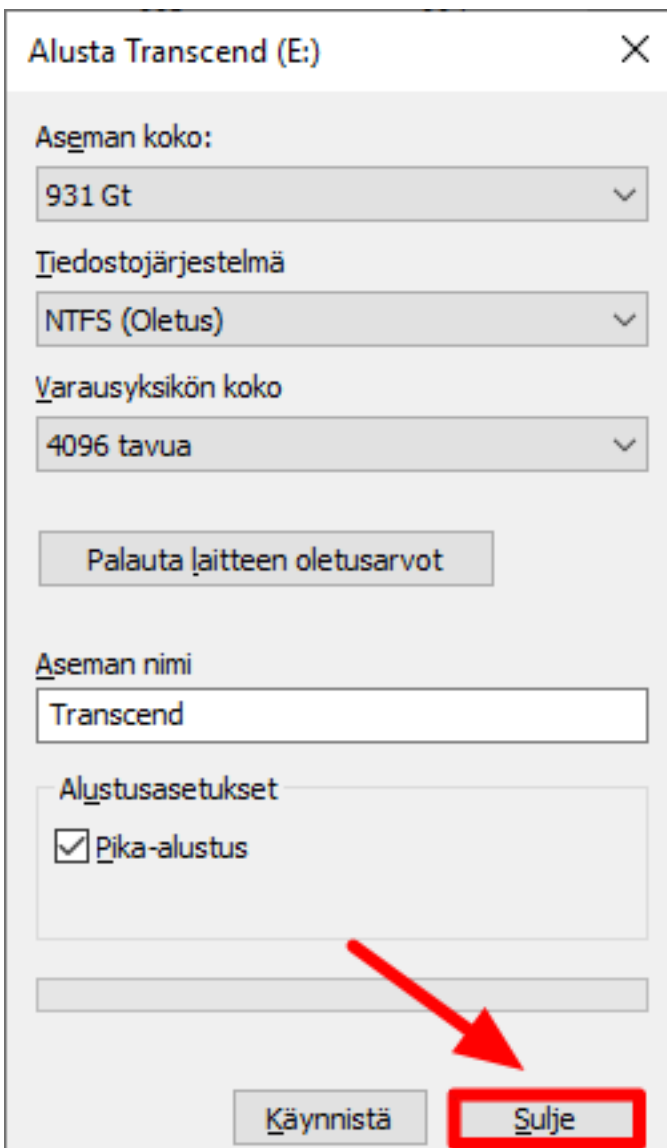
Alusta Transcend (E:)

Aseman koko:

931 Gt

Tiedostojärjestelmä

NTFS (Oletus)

Varausyksikön koko

4096 tavua

Palauta laitteen oletusarvot

Aseman nimi

Transcend

Alustusasetukset

Pika-alustus

Käynnistä

Sulje